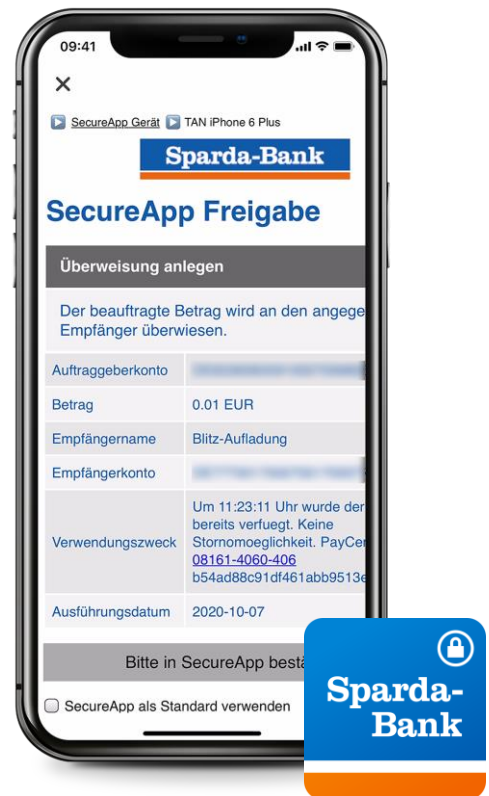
09:41

✕

SecureApp Gerät TAN iPhone 6 Plus

Sparda-Bank

SecureApp Freigabe

Überweisung anlegen

Der beauftragte Betrag wird an den angege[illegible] Empfänger überwiesen.

| | |
|---|---|
| Auftraggeberkonto | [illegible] |
| Betrag | 0.01 EUR |
| Empfängername | Blitz-Aufladung |
| Empfängerkonto | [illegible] |
| Verwendungszweck | Um 11:23:11 Uhr wurde der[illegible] bereits verfuegt. Keine Stornomoeglichkeit. PayCe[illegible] 08161-4060-406 b54ad88c91df461abb9513e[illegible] |
| Ausführungsdatum | 2020-10-07 |

Bitte in SecureApp bestä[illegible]

SecureApp als Standard verwenden

Sparda-Bank